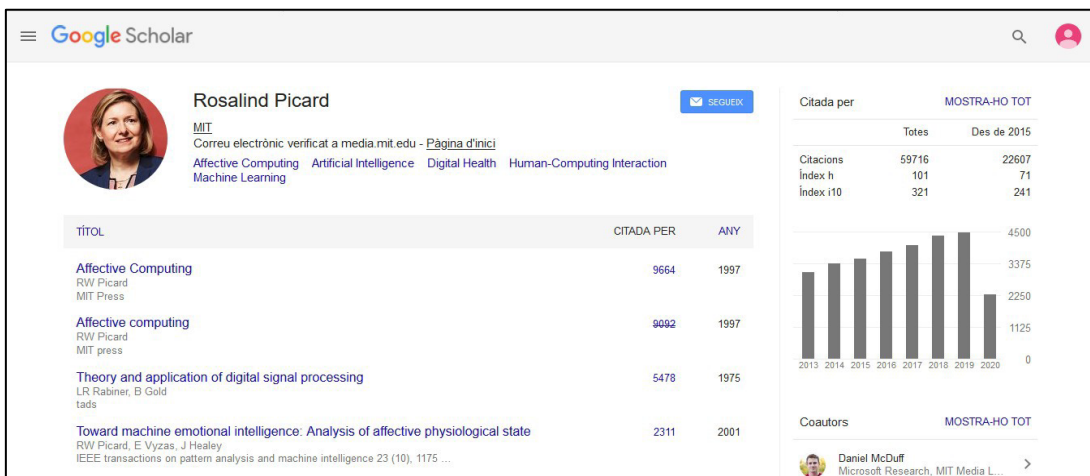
Google Scholar

Rosalind Picard
MIT
Correu electrònic verificat a media.mit.edu - Pàgina d'inici
Affective Computing Artificial Intelligence Digital Health Human-Computing Interaction Machine Learning

SEGUEIX

| TÍTOL | CITADA PER | ANY |
|---|---|---|
| Affective Computing RW Picard MIT Press | 9664 | 1997 |
| Affective computing RW Picard MIT press | 9092 | 1997 |
| Theory and application of digital signal processing LR Rabiner, B Gold tads | 5478 | 1975 |
| Toward machine emotional intelligence: Analysis of affective physiological state RW Picard, E Vyzas, J Healey IEEE transactions on pattern analysis and machine intelligence 23 (10), 1175 ... | 2311 | 2001 |

Citada per MOSTRA-HO TOT

| | Totes | Des de 2015 |
|---|---|---|
| Citacions | 59716 | 22607 |
| Índex h | 101 | 71 |
| Índex i10 | 321 | 241 |

4500
3375
2250
1125
0
2013 2014 2015 2016 2017 2018 2019 2020

Coautors MOSTRA-HO TOT

Daniel McDuff
Microsoft Research, MIT Media L...